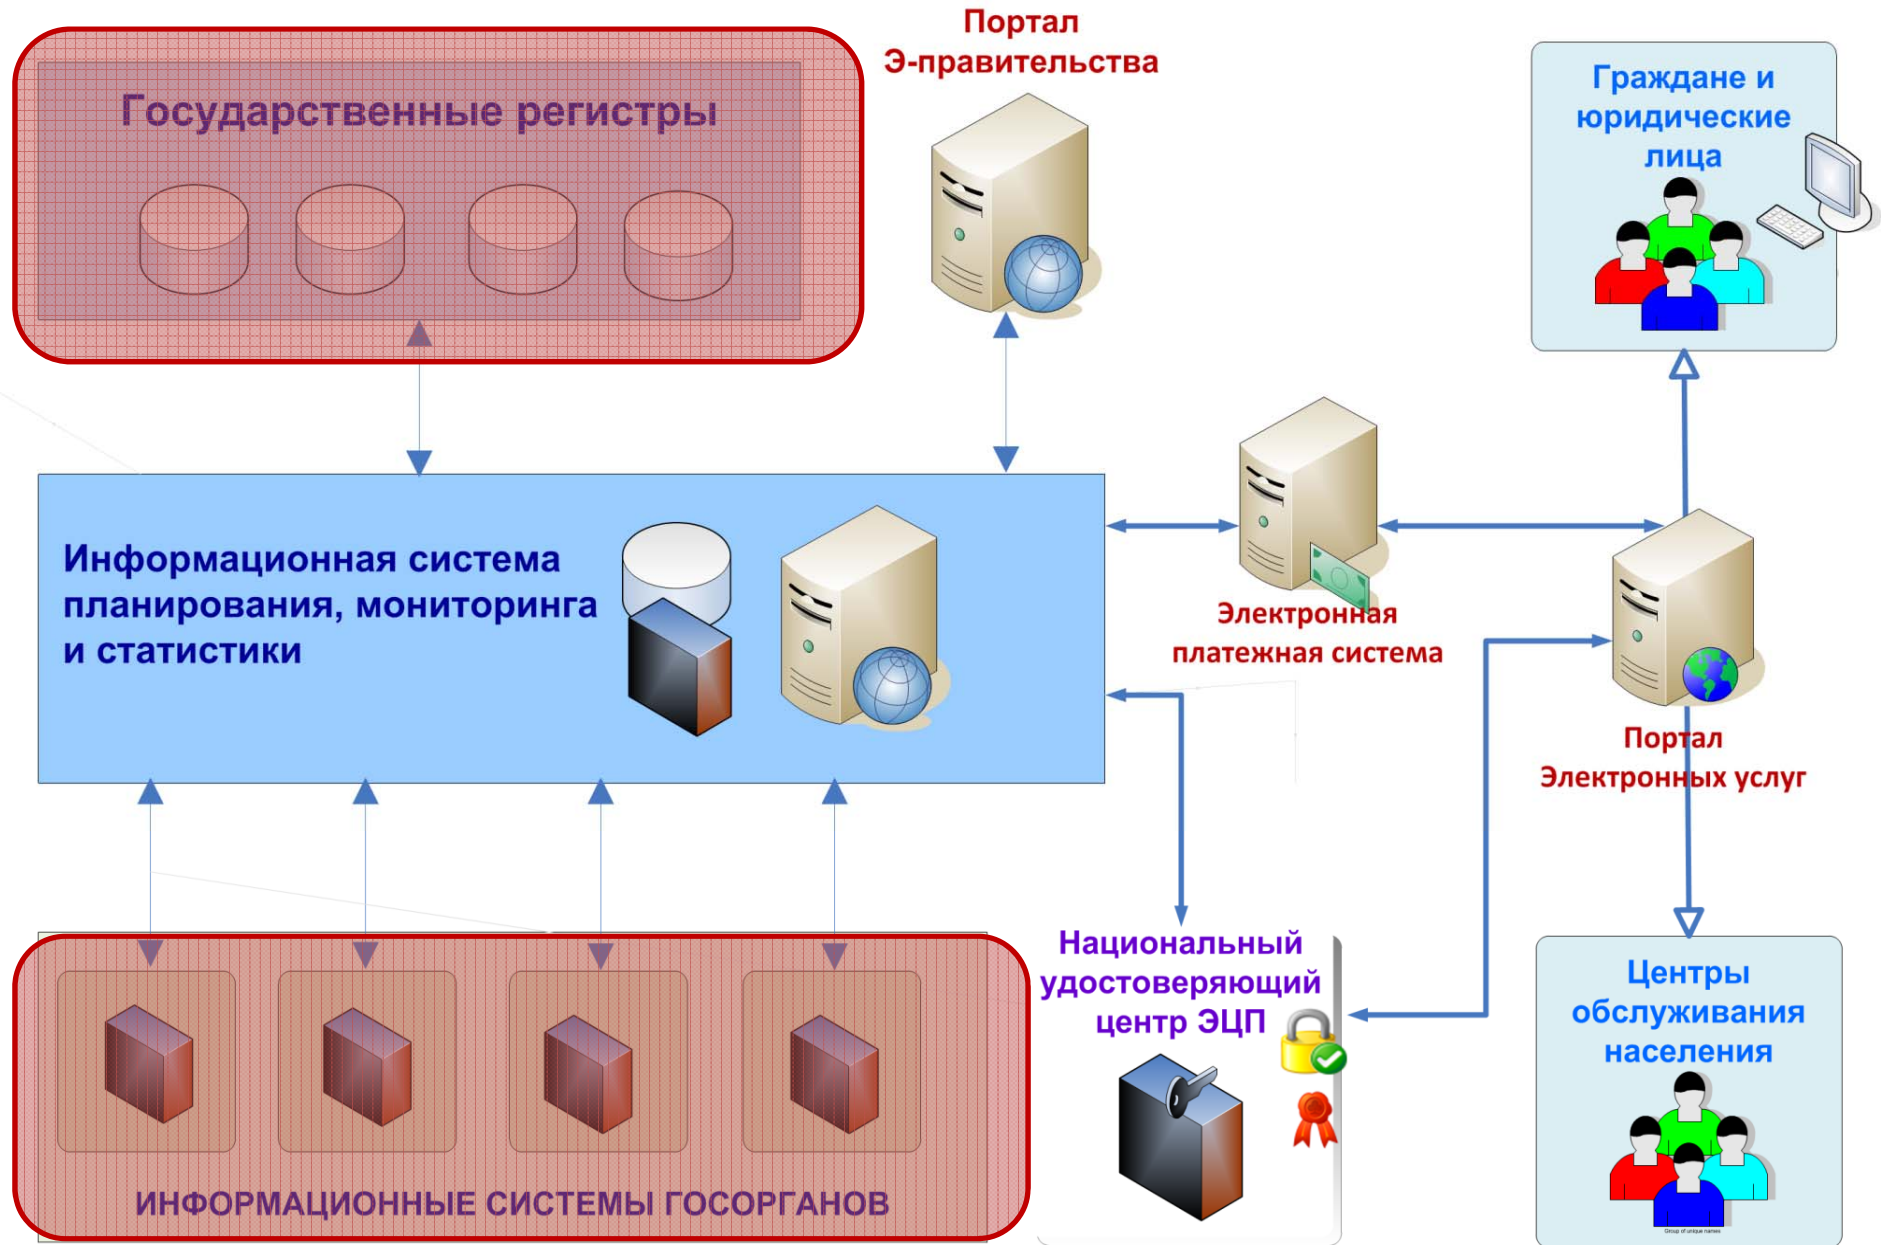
Государственные регистры

Портал Э-правительства

Граждане и юридические лица

Информационная система планирования, мониторинга и статистики

Электронная платежная система

Портал Электронных услуг

Национальный удостоверяющий центр ЭЦП

Центры обслуживания населения

ИНФОРМАЦИОННЫЕ СИСТЕМЫ ГОСОРГАНОВ